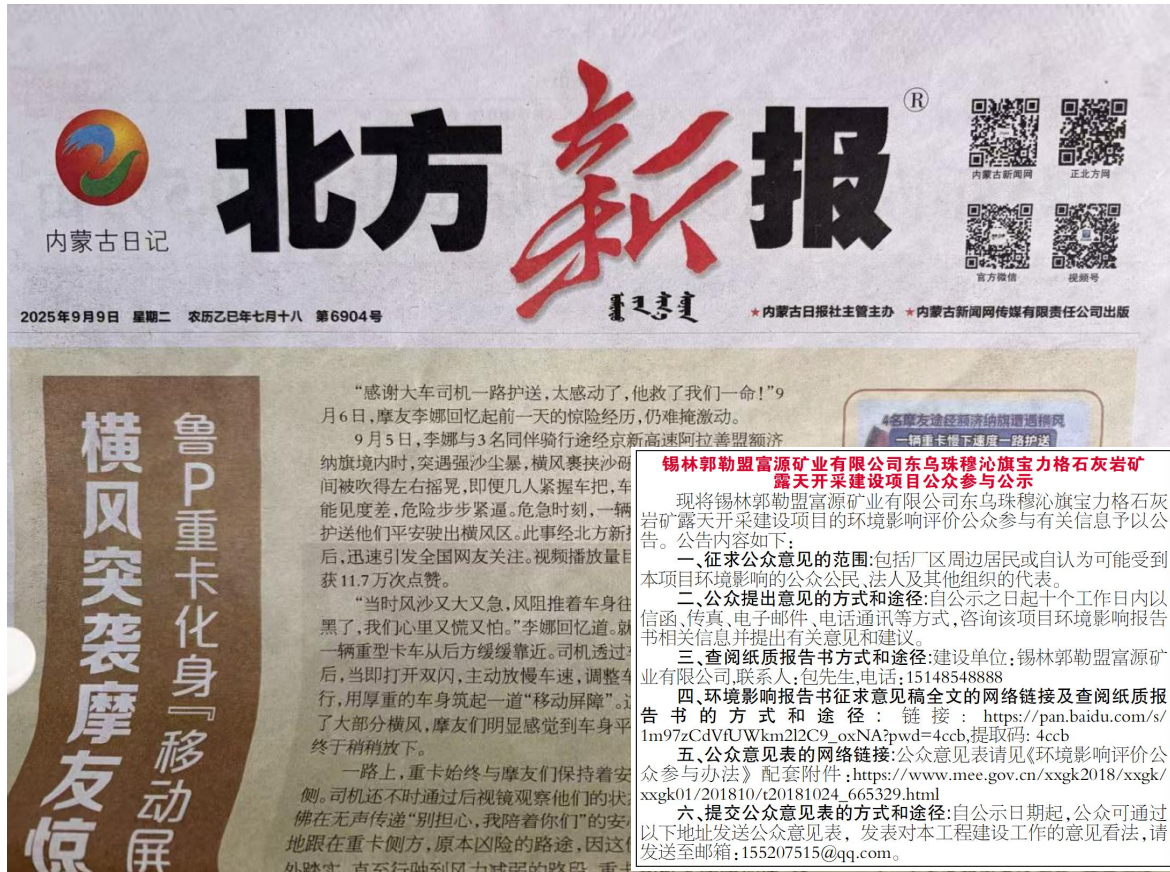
内蒙古日记

北方新报®

内蒙古新闻网　正北方网　官方微信　视频号

2025年9月9日　星期二　农历乙巳年七月十八　第6904号

★内蒙古日报社主管主办　★内蒙古新闻网传媒有限责任公司出版

横风突袭摩友惊

鲁P重卡化身『移动屏

“感谢大车司机一路护送，太感动了，他救了我们一命！”9月6日，摩友李娜回忆起前一天的惊险经历，仍难掩激动。

9月5日，李娜与3名同伴骑行途经京新高速阿拉善盟额济纳旗境内时，突遇强沙尘暴，横风裹挟沙砾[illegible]间被吹得左右摇晃，即便几人紧握车把，车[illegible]能见度差，危险步步紧逼。危急时刻，一辆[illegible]护送他们平安驶出横风区。此事经北方新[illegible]后，迅速引发全国网友关注。视频播放量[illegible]获11.7万次点赞。

“当时风沙又大又急，风阻推着车身往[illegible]黑了，我们心里又慌又怕。”李娜回忆道。就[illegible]一辆重型卡车从后方缓缓靠近。司机透过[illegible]后，当即打开双闪，主动放慢车速，调整车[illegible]行，用厚重的车身筑起一道“移动屏障”。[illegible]了大部分横风，摩友们明显感觉到车身平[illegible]终于稍稍放下。

一路上，重卡始终与摩友们保持着安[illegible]侧。司机还不时通过后视镜观察他们的状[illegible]佛在无声传递“别担心，我陪着你们”的安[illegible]地跟在重卡侧方，原本凶险的路途，因这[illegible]

4名摩友途经额济纳旗遇横风
一辆重卡慢下速度一路护送

锡林郭勒盟富源矿业有限公司东乌珠穆沁旗宝力格石灰岩矿露天开采建设项目公众参与公示

现将锡林郭勒盟富源矿业有限公司东乌珠穆沁旗宝力格石灰岩矿露天开采建设项目的环境影响评价公众参与有关信息予以公告。公告内容如下：

一、征求公众意见的范围：包括厂区周边居民或自认为可能受到本项目环境影响的公众公民、法人及其他组织的代表。

二、公众提出意见的方式和途径：自公示之日起十个工作日内以信函、传真、电子邮件、电话通讯等方式，咨询该项目环境影响报告书相关信息并提出有关意见和建议。

三、查阅纸质报告书方式和途径：建设单位：锡林郭勒盟富源矿业有限公司，联系人：包先生，电话：15148548888

四、环境影响报告书征求意见稿全文的网络链接及查阅纸质报告书的方式和途径：链接：https://pan.baidu.com/s/1m97zCdVfUWkm2l2C9_oxNA?pwd=4ccb,提取码：4ccb

五、公众意见表的网络链接：公众意见表请见《环境影响评价公众参与办法》配套附件：https://www.mee.gov.cn/xxgk2018/xxgk/xxgk01/201810/t20181024_665329.html

六、提交公众意见表的方式和途径：自公示日期起，公众可通过以下地址发送公众意见表，发表对本工程建设工作的意见看法，请发送至邮箱：155207515@qq.com。